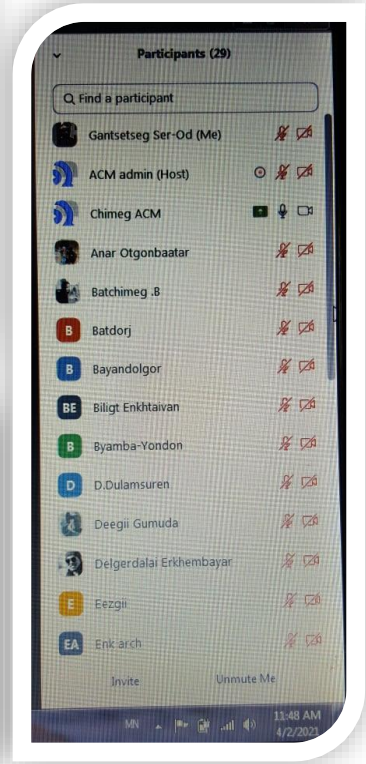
Participants (29)

Find a participant

Gantsetseg Ser-Od (Me)

ACM admin (Host)

Chimeg ACM

Anar Otgonbaatar

Batchimeg .B

B Batdorj

B Bayandolgor

BE Biligt Enkhtaivan

B Byamba-Yondon

D D.Dulamsuren

Deegii Gumuda

Delgerdalai Erkhembayar

E Eezgii

EA Enk arch

Invite

Unmute Me

MN

11:48 AM
4/2/2021